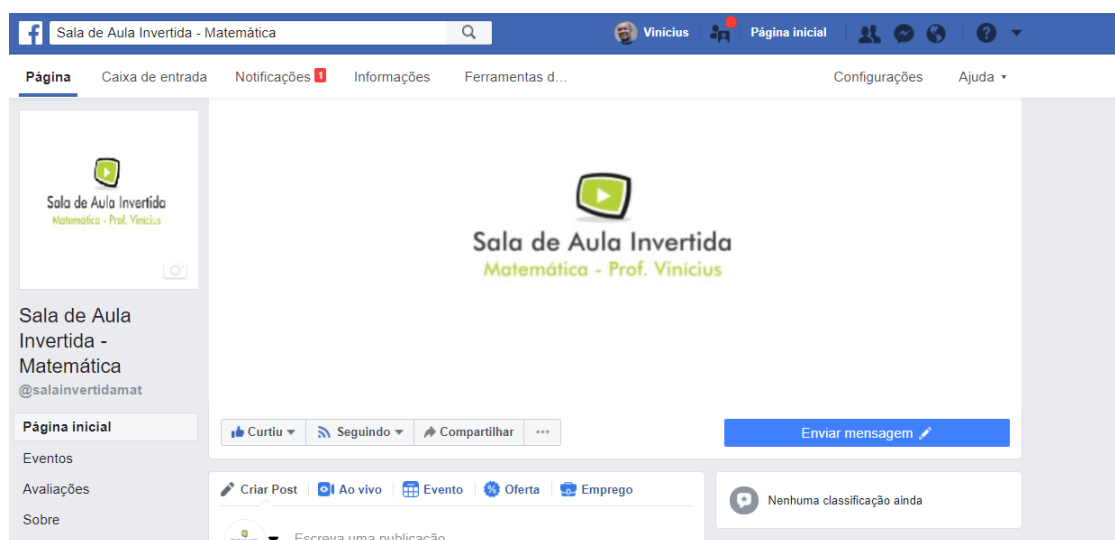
Sala de Aula Invertida - Matemática

Vinicius Página inicial

Página Caixa de entrada Notificações 1 Informações Ferramentas d... Configurações Ajuda

Sala de Aula Invertida
Matemática - Prof. Vinicius

Sala de Aula Invertida - Matemática
@salainvertidamat

Página inicial
Eventos
Avaliações
Sobre

Sala de Aula Invertida
Matemática - Prof. Vinicius

Curtiu Seguindo Compartilhar ...

Enviar mensagem

Criar Post Ao vivo Evento Oferta Emprego

Escreva uma publicação...

Nenhuma classificação ainda